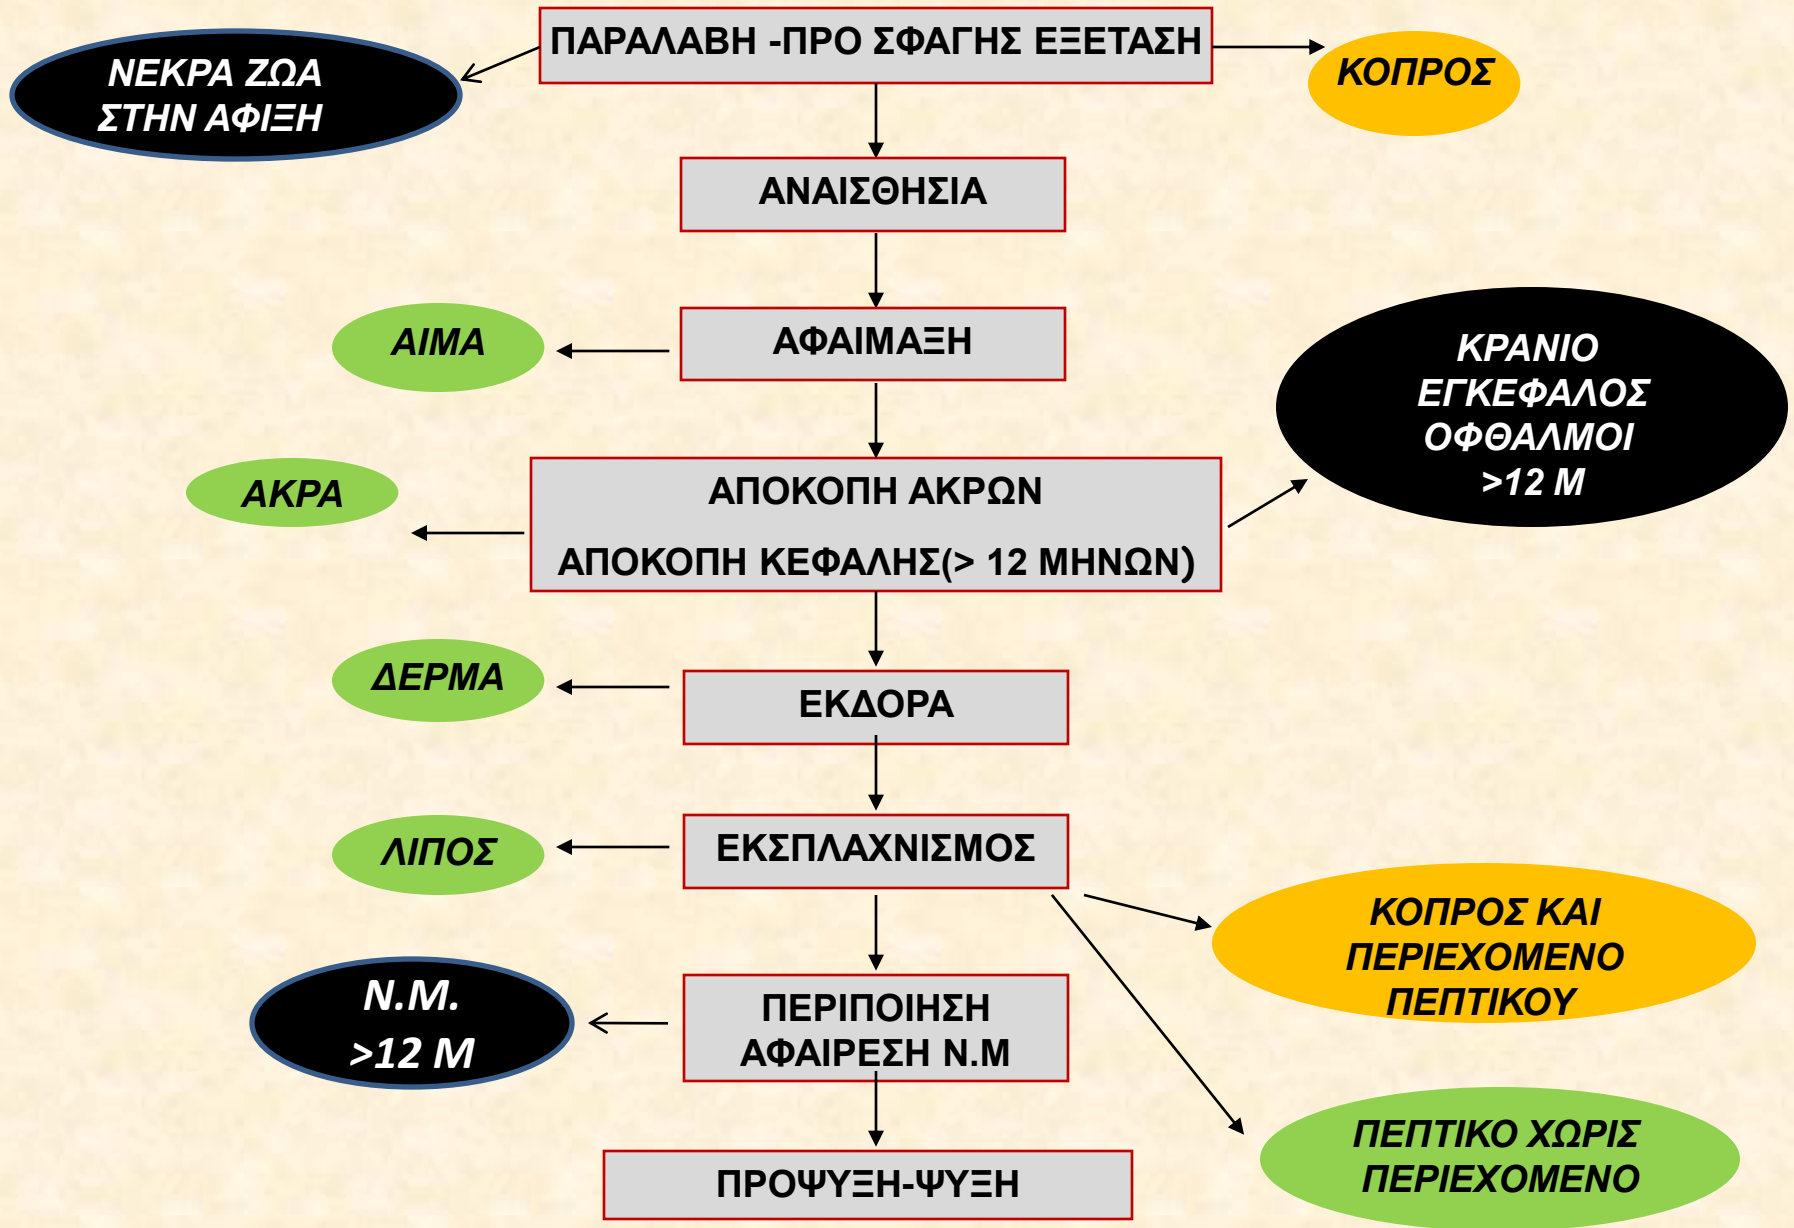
ΠΑΡΑΛΑΒΗ -ΠΡΟ ΣΦΑΓΗΣ ΕΞΕΤΑΣΗ

ΝΕΚΡΑ ΖΩΑ ΣΤΗΝ ΑΦΙΞΗ

ΚΟΠΡΟΣ

ΑΝΑΙΣΘΗΣΙΑ

ΑΙΜΑ

ΑΦΑΙΜΑΞΗ

ΚΡΑΝΙΟ ΕΓΚΕΦΑΛΟΣ ΟΦΘΑΛΜΟΙ >12 Μ

ΑΚΡΑ

ΑΠΟΚΟΠΗ ΑΚΡΩΝ

ΑΠΟΚΟΠΗ ΚΕΦΑΛΗΣ(> 12 ΜΗΝΩΝ)

ΔΕΡΜΑ

ΕΚΔΟΡΑ

ΛΙΠΟΣ

ΕΚΣΠΛΑΧΝΙΣΜΟΣ

ΚΟΠΡΟΣ ΚΑΙ ΠΕΡΙΕΧΟΜΕΝΟ ΠΕΠΤΙΚΟΥ

Ν.Μ. >12 Μ

ΠΕΡΙΠΟΙΗΣΗ ΑΦΑΙΡΕΣΗ Ν.Μ

ΠΕΠΤΙΚΟ ΧΩΡΙΣ ΠΕΡΙΕΧΟΜΕΝΟ

ΠΡΟΨΥΞΗ-ΨΥΞΗ